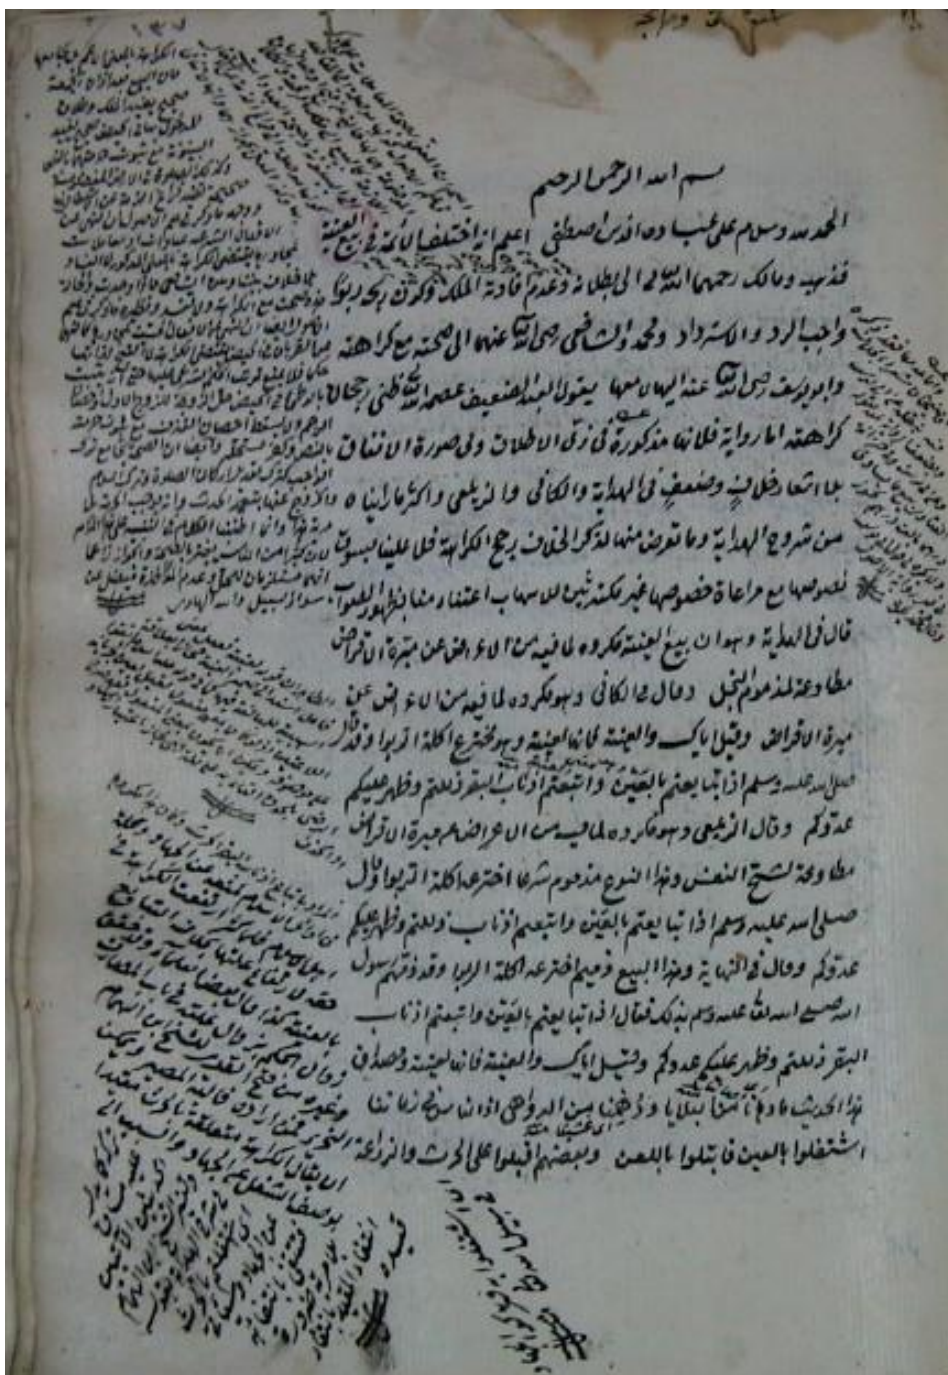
بسم الله الرحمن الرحيم

الحمد لله وسلام على عباده الذين اصطفى اعلم انه اختلف الائمة في بيع العينة فذهب ومالك رحمهما الله تعالى الى البطلان وعدم افادة الملك وكونه ربوا واجب الرد والاسترداد ومحمد والشافعي رحمهما الله تعالى عنه الى الصحة مع كراهة وابو يوسف رضي الله عنه الى عدمها يقول العبد الضعيف عصمه الله تعالى جنحان كراهته اما رواية فلانها مذكورة في زمن الاطلاق وفي صورة الانفاق بلا اشعار خلاف وضعف في الهداية والكافي والزيلعي واكثر اربابه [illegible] من شروح الهداية وما تعرض منها لذكر الخلاف برجح الكراهة فلا علينا نصوصهم مع مراعاة خصوصها غير ممكنة تبين للاسباب اعتقاد ومنها لظهور للطوائف

قال في العناية وهو ان بيع العينة مكروه لما فيه من الاعراض عن مبرة الاقراض مطاوعة لمذموم البخل وقال في الكافي وهو مكروه لما فيه من الاعراض عن مبرة الاقراض وقيل ايّاك والعينة لانها لعينة وهو مخترع اكلة الربوا وقد قال صلى الله عليه وسلم اذا تبايعتم بالعين واتبعتم اذناب البقر ذللتم وظهر عليكم عدوكم وقال الزيلعي وهو مكروه لما فيه من الاعراض عن مبرة الاقراض مطاوعة لشح النفس وهذا النوع مذموم شرعا اخترعها اكلة الربوا وقال صلى الله عليه وسلم اذا تبايعتم بالعين واتبعتم اذناب البقر ذللتم وظهر عليكم عدوكم وقال في النهاية وهذا البيع ذميم اخترعه اكلة الربوا وقد ذمهم رسول الله صلى الله عليه وسلم بذلك فقال اذا تبايعتم بالعين واتبعتم اذناب البقر ذللتم وظهر عليكم عدوكم وقيل اياك والعينة فانها لعينة ومصداق هذا الحديث ما دفعنا ابتلينا وذهب من البر والوفاء لو انه سبحانه زماننا اشتغلوا بالعين فابتلوا باللعن وبعضهم اقبلوا على الحرث والزراعة

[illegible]